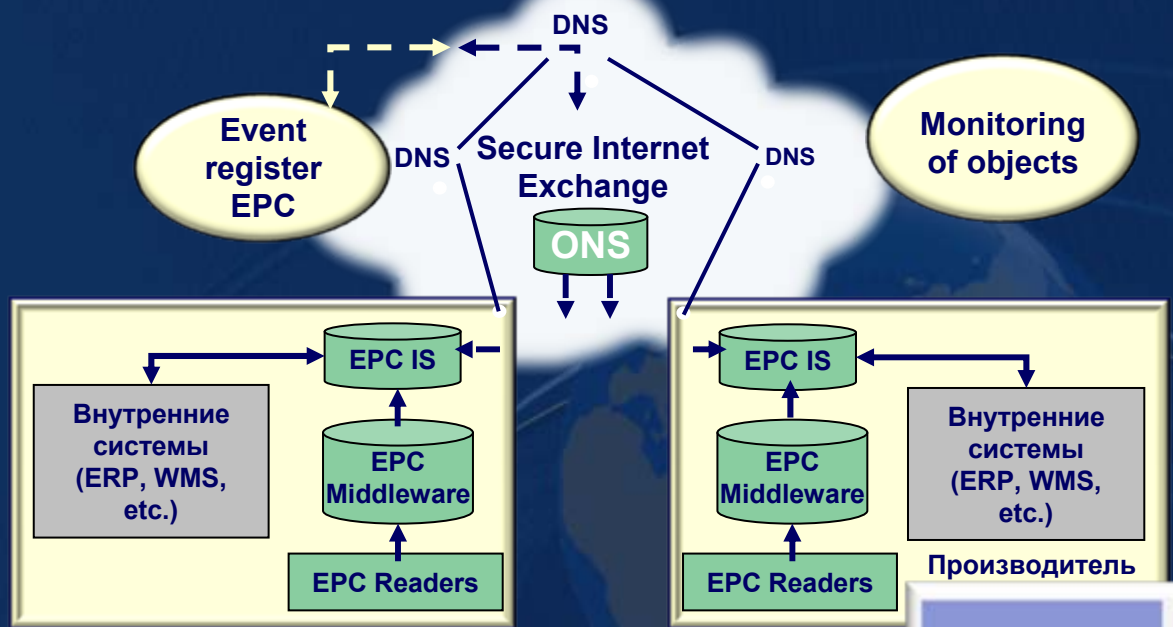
DNS

Event register EPC

DNS

Secure Internet Exchange

DNS

Monitoring of objects

ONS

EPC IS

Внутренние системы (ERP, WMS, etc.)

EPC Middleware

EPC Readers

EPC IS

Внутренние системы (ERP, WMS, etc.)

EPC Middleware

EPC Readers

Производитель